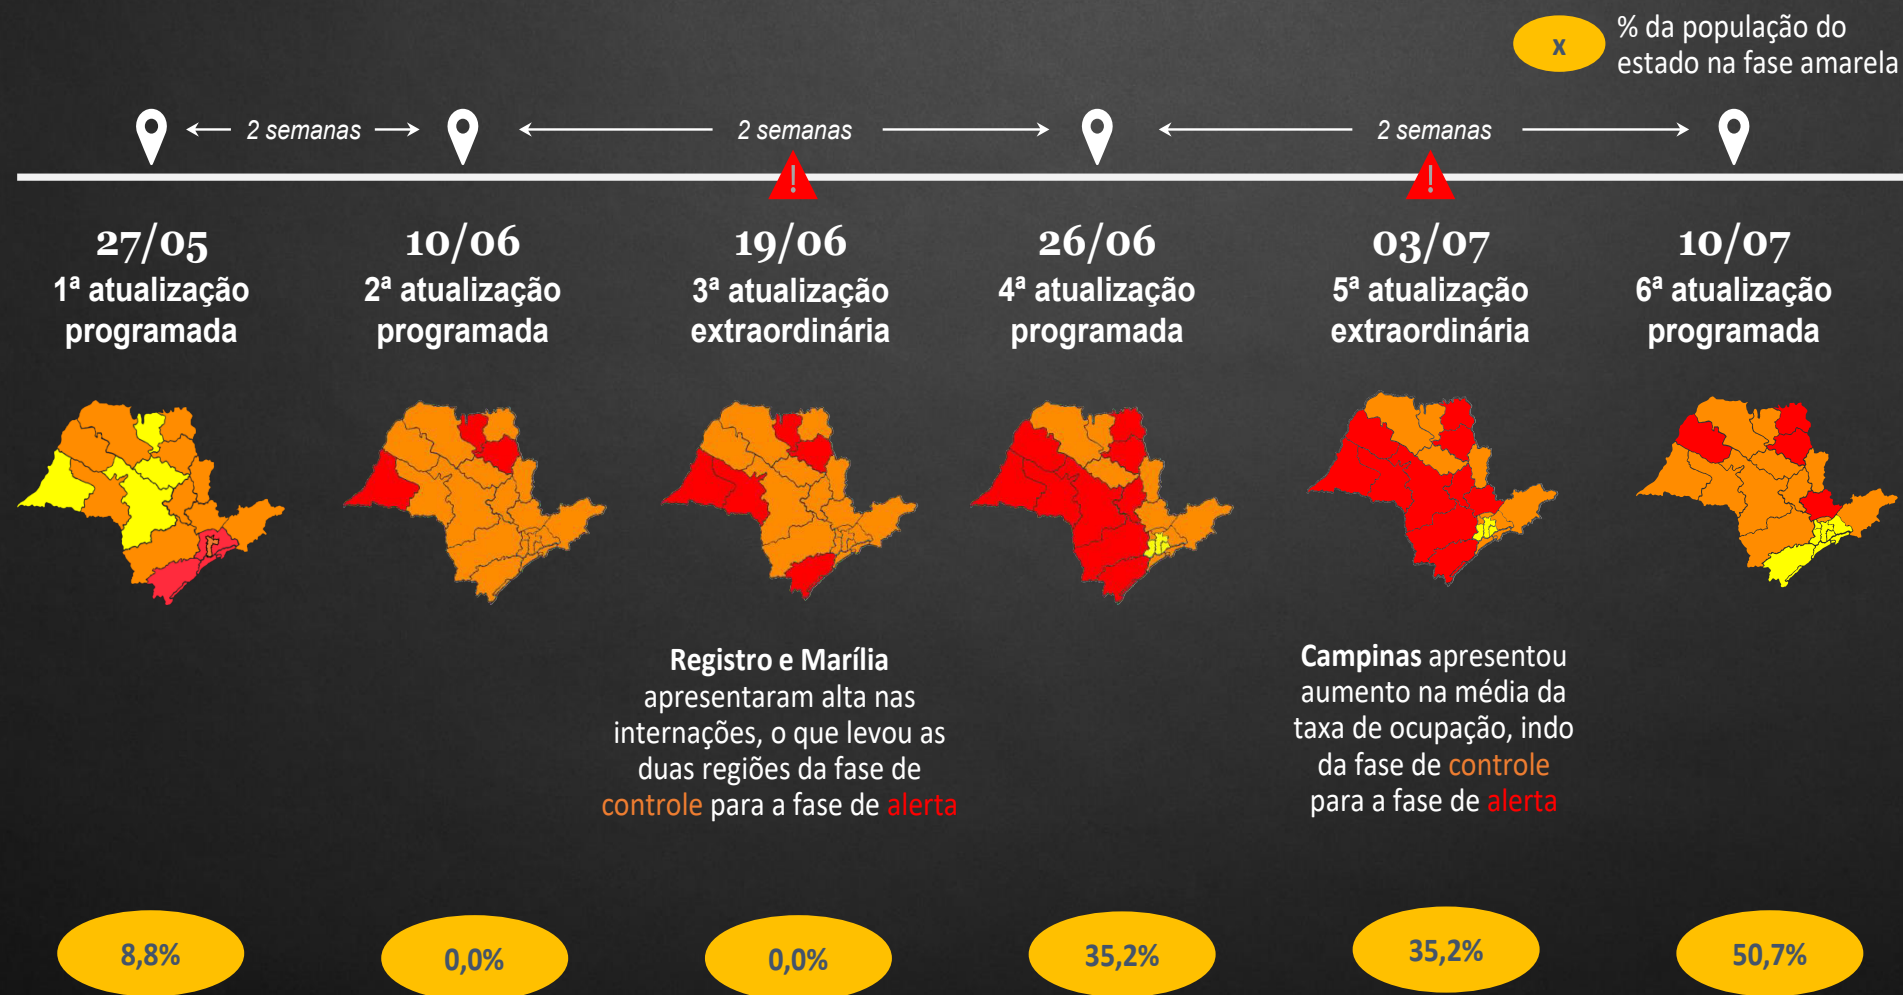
x % da população do estado na fase amarela

2 semanas

2 semanas

2 semanas

27/05
1ª atualização programada

10/06
2ª atualização programada

19/06
3ª atualização extraordinária

26/06
4ª atualização programada

03/07
5ª atualização extraordinária

10/07
6ª atualização programada

**Registro e Marília** apresentaram alta nas internações, o que levou as duas regiões da fase de controle para a fase de alerta

**Campinas** apresentou aumento na média da taxa de ocupação, indo da fase de controle para a fase de alerta

8,8%

0,0%

0,0%

35,2%

35,2%

50,7%